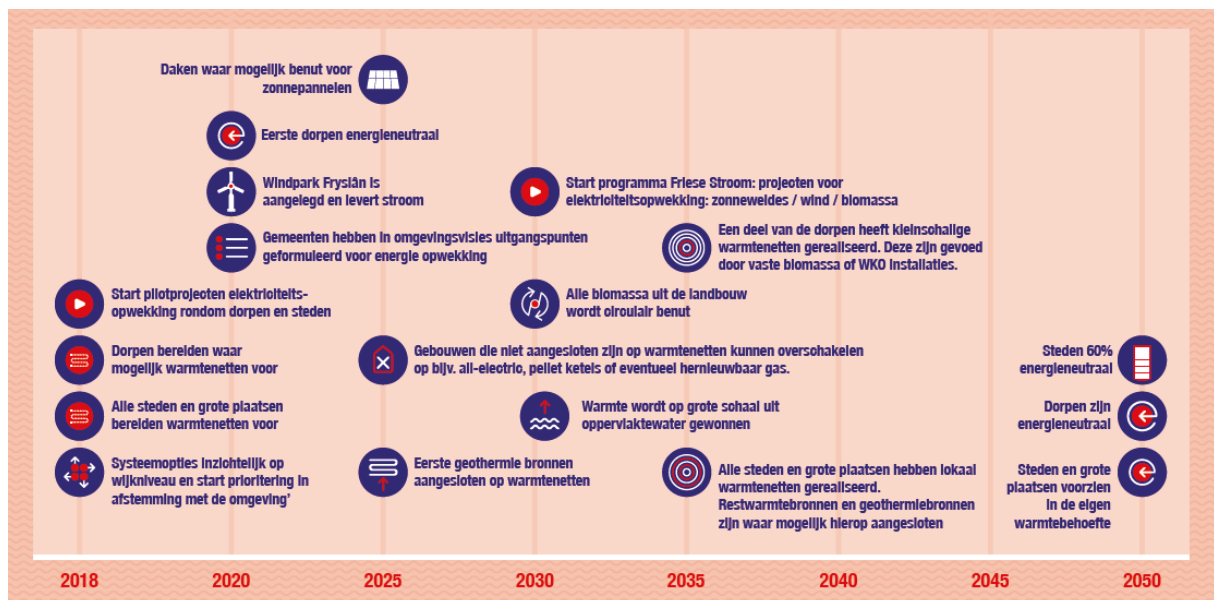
Daken waar mogelijk benut voor zonnepannelen

Eerste dorpen energieneutraal

Windpark Fryslân is aangelegd en levert stroom

Start programma Friese Stroom: projecten voor elektriciteitsopwekking: zonneweides / wind / biomassa

Gemeenten hebben in omgevingsvisies uitgangspunten geformuleerd voor energie opwekking

Een deel van de dorpen heeft kleinschalige warmtenetten gerealiseerd. Deze zijn gevoed door vaste biomassa of WKO installaties.

Start pilotprojecten elektriciteitsopwekking rondom dorpen en steden

Alle biomassa uit de landbouw wordt circulair benut

Dorpen bereiden waar mogelijk warmtenetten voor

Gebouwen die niet aangesloten zijn op warmtenetten kunnen overschakelen op bijv. all-electric, pellet ketels of eventueel hernieuwbaar gas.

Steden 60% energieneutraal

Alle steden en grote plaatsen bereiden warmtenetten voor

Warmte wordt op grote schaal uit oppervlaktewater gewonnen

Dorpen zijn energieneutraal

Systeemopties inzichtelijk op wijkniveau en start prioritering in afstemming met de omgeving'

Eerste geothermie bronnen aangesloten op warmtenetten

Alle steden en grote plaatsen hebben lokaal warmtenetten gerealiseerd. Restwarmtebronnen en geothermiebronnen zijn waar mogelijk hierop aangesloten

Steden en grote plaatsen voorzien in de eigen warmtebehoefte

2018 2020 2025 2030 2035 2040 2045 2050